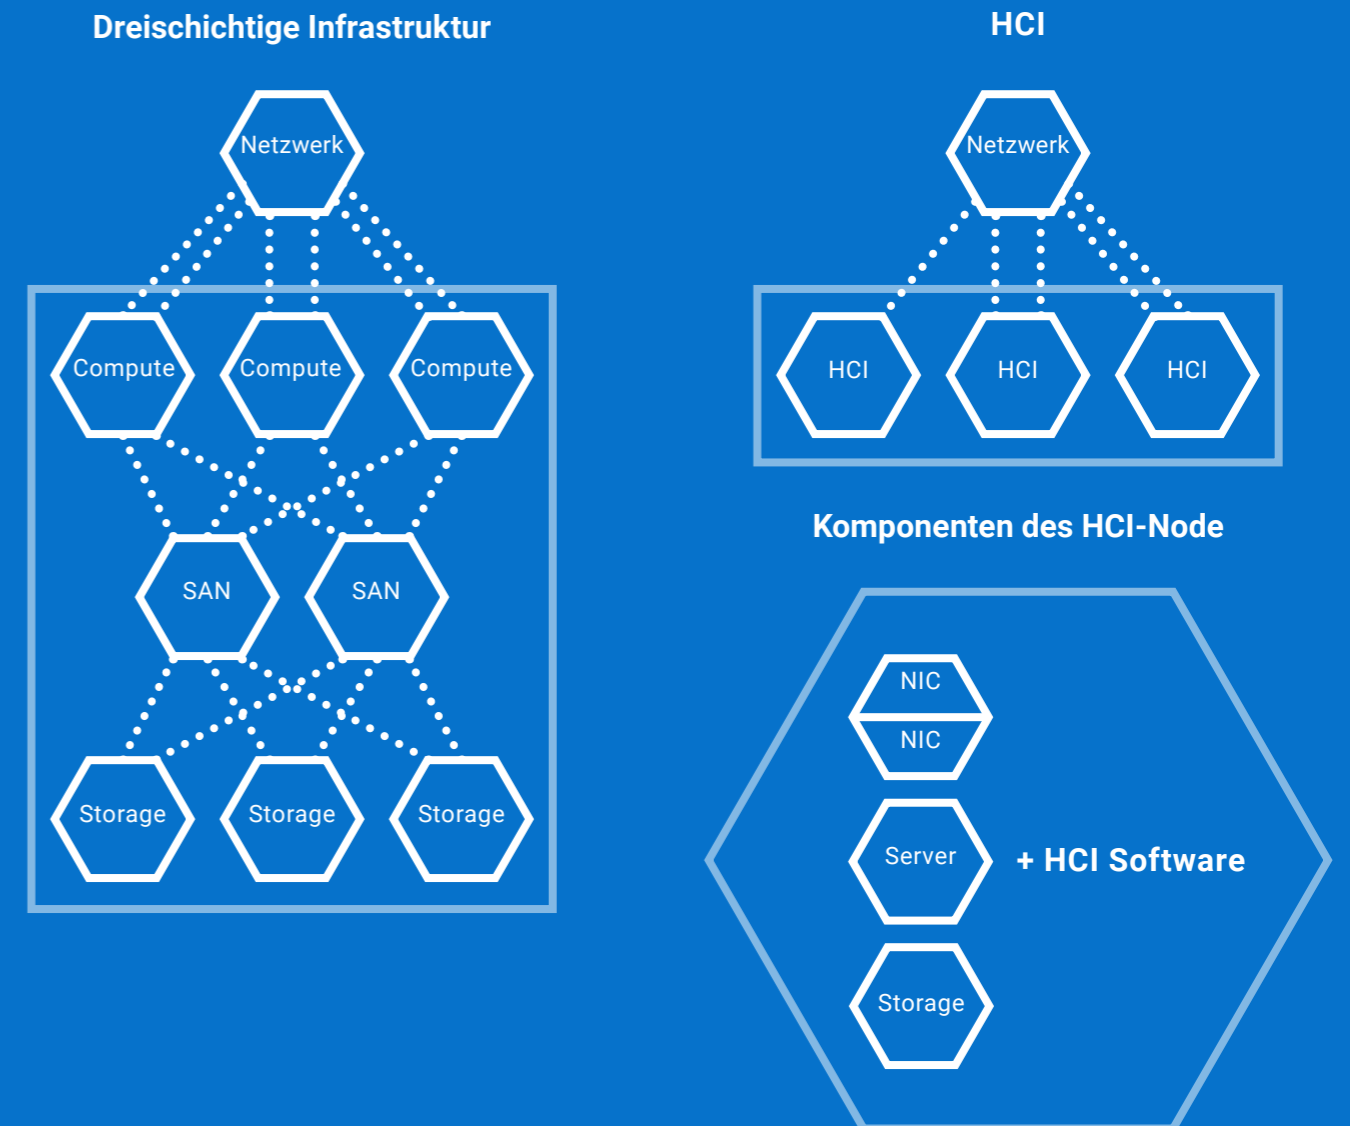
Dreischichtige Infrastruktur

Netzwerk

Compute

Compute

Compute

SAN

SAN

Storage

Storage

Storage

HCI

Netzwerk

HCI

HCI

HCI

Komponenten des HCI-Node

NIC

NIC

Server

+ HCI Software

Storage